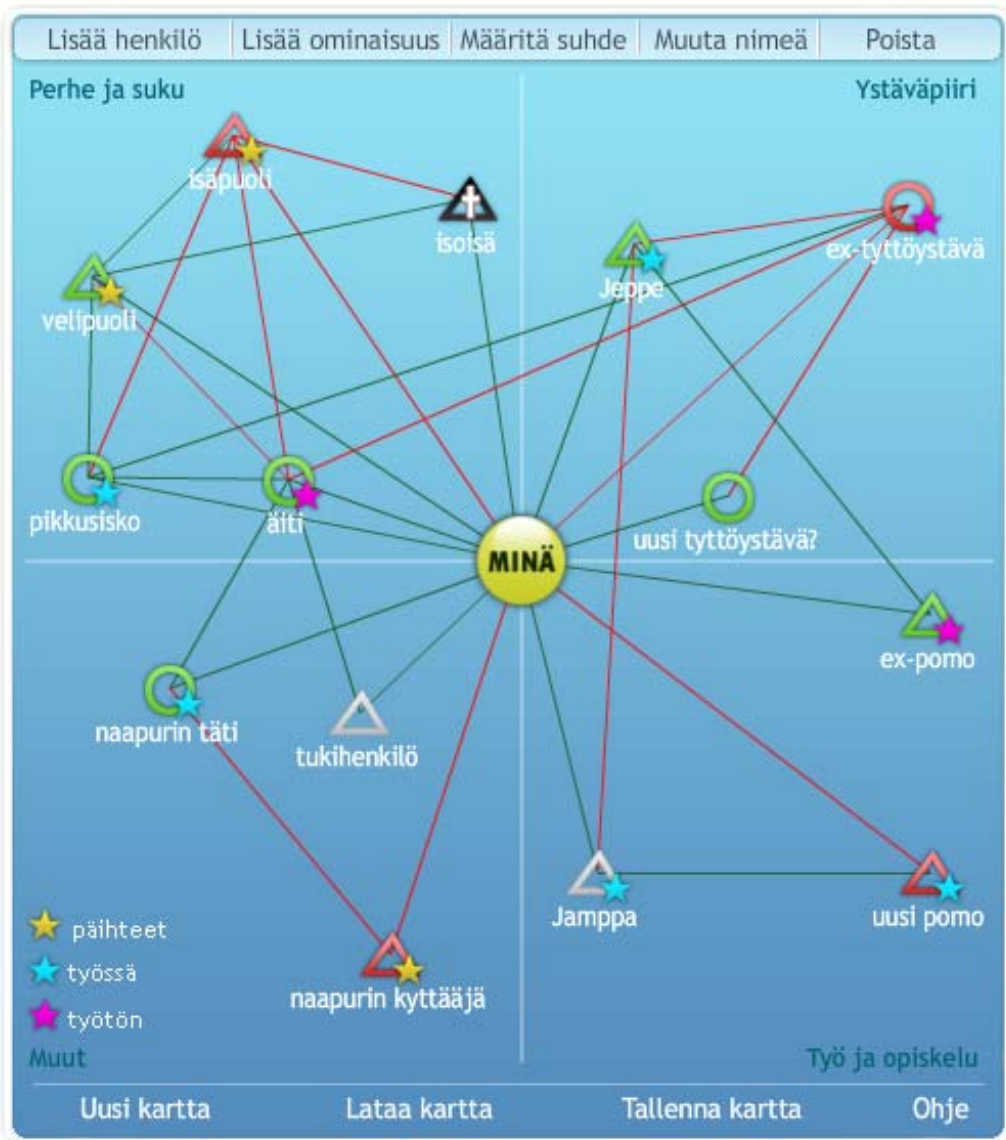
Lisää henkilö | Lisää ominaisuus | Määritä suhde | Muuta nimeä | Poista

Perhe ja suku

Ystäväpiiri

isäpuoli

isoisä

Jeppe

ex-tyttöystävä

velipuoli

pikkusisko

äiti

MINÄ

uusi tyttöystävä?

ex-pomo

naapurin täti

tukihenkilö

Jamppa

uusi pomo

päihteet

työssä

työtön

naapurin kyttääjä

Muut

Työ ja opiskelu

Uusi kartta

Lataa kartta

Tallenna kartta

Ohje